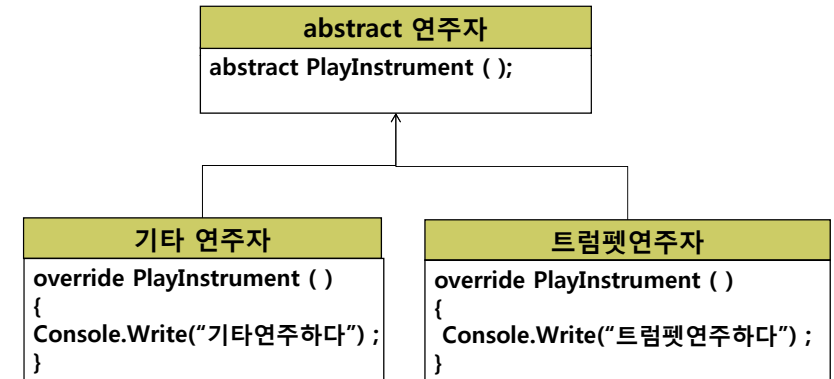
abstract 연주자

abstract PlayInstrument ( );

기타 연주자

override PlayInstrument ( )
{
Console.Write(“기타연주하다”) ;
}

트럼펫연주자

override PlayInstrument ( )
{
Console.Write(“트럼펫연주하다”) ;
}